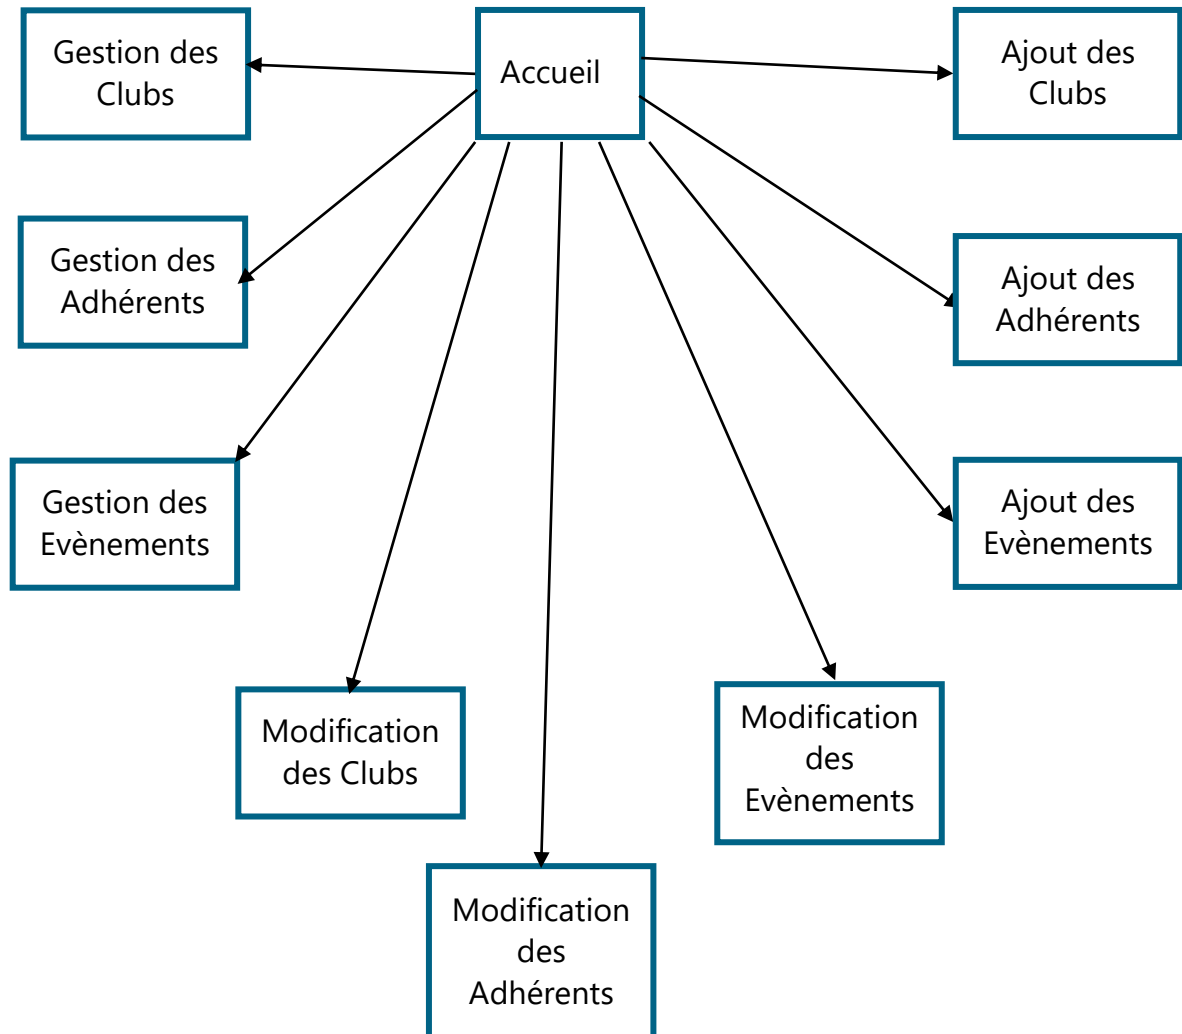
Gestion des Clubs

Accueil

Ajout des Clubs

Gestion des Adhérents

Ajout des Adhérents

Gestion des Evènements

Ajout des Evènements

Modification des Clubs

Modification des Evènements

Modification des Adhérents